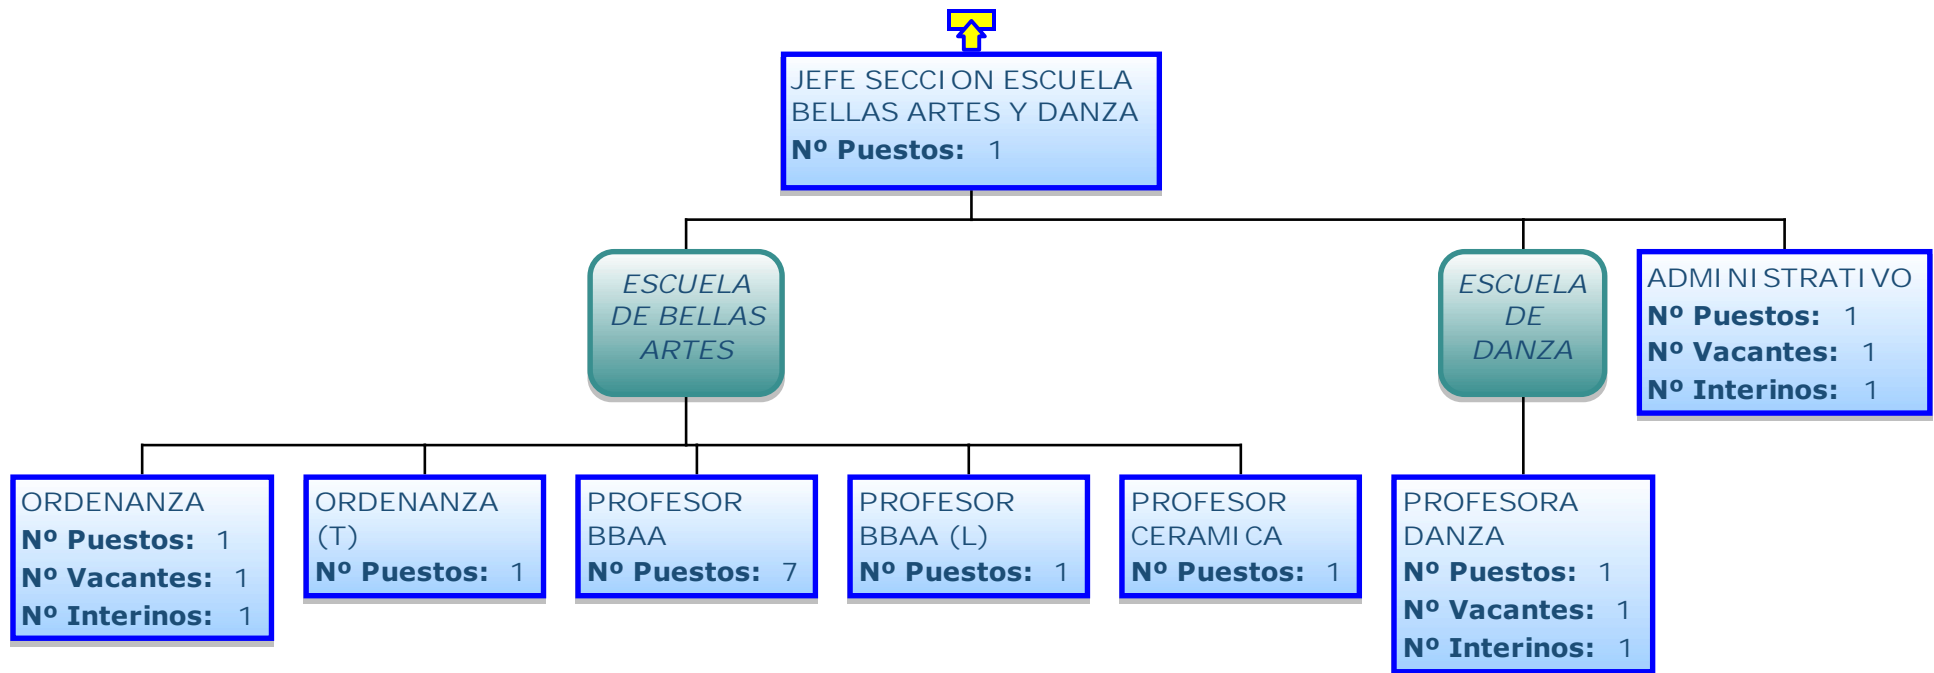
JEFE SECCION ESCUELA BELLAS ARTES Y DANZA
**Nº Puestos:** 1

ESCUELA DE BELLAS ARTES

ESCUELA DE DANZA

ADMINISTRATIVO
**Nº Puestos:** 1
**Nº Vacantes:** 1
**Nº Interinos:** 1

ORDENANZA
**Nº Puestos:** 1
**Nº Vacantes:** 1
**Nº Interinos:** 1

ORDENANZA (T)
**Nº Puestos:** 1

PROFESOR BBAA
**Nº Puestos:** 7

PROFESOR BBAA (L)
**Nº Puestos:** 1

PROFESOR CERAMICA
**Nº Puestos:** 1

PROFESORA DANZA
**Nº Puestos:** 1
**Nº Vacantes:** 1
**Nº Interinos:** 1